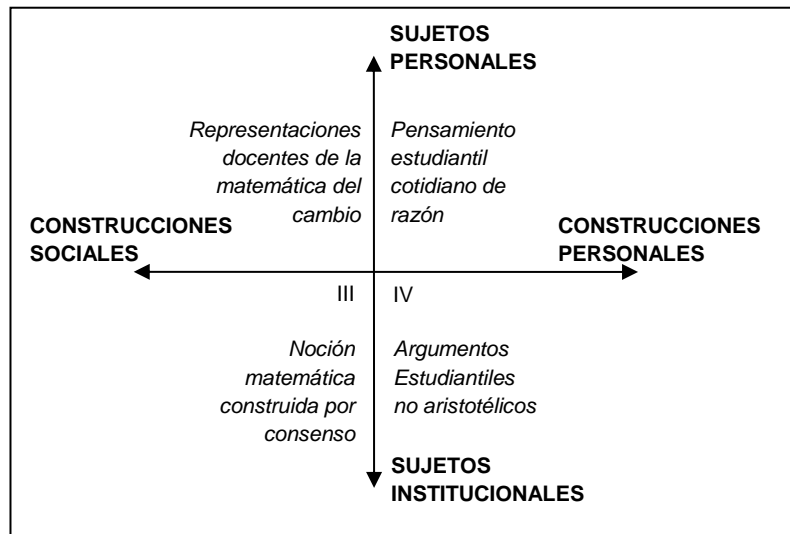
SUJETOS PERSONALES

Representaciones docentes de la matemática del cambio

Pensamiento estudiantil cotidiano de razón

CONSTRUCCIONES SOCIALES

CONSTRUCCIONES PERSONALES

III

IV

Noción matemática construida por consenso

Argumentos Estudiantiles no aristotélicos

SUJETOS INSTITUCIONALES